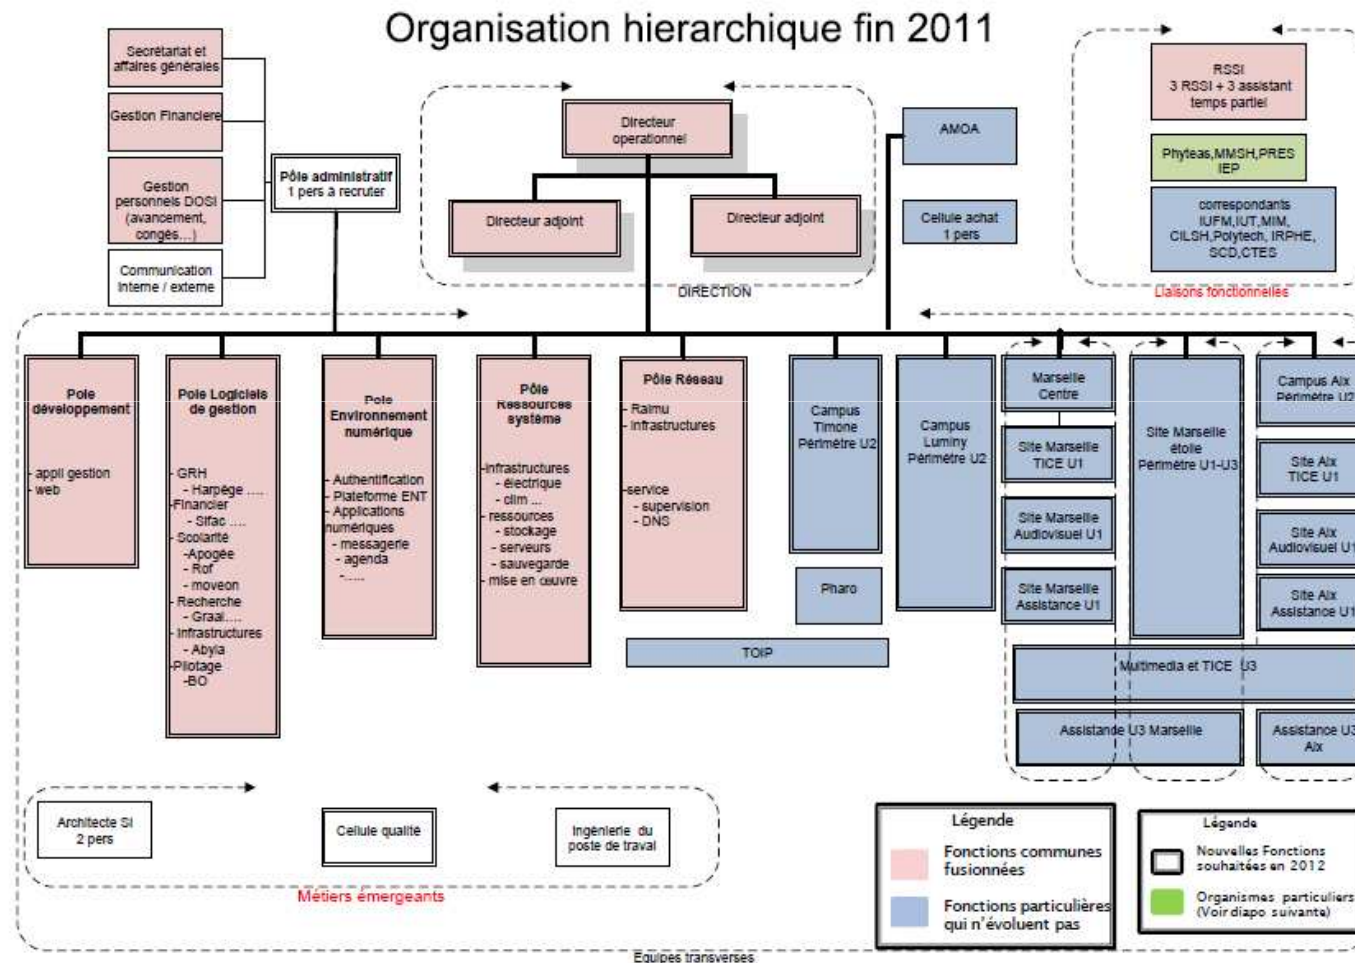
Organisation hierarchique fin 2011

Secrétariat et affaires générales

Gestion Financiere

Gestion personnels DOSI (avancement, conges...)

Communication interne / externe

Pôle administratif
1 pers a recruter

Directeur operationnel

Directeur adjoint

Directeur adjoint

DIRECTION

AMOA

Cellule achat
1 pers

RSSI
3 RSSI + 3 assistant temps partiel

Phyteas,MMSH,PRES IEP

correspondants IUFM,IUT,MIM, CILSH,Polytech, IRPHE, SCD,CTES

Liaisons fonctionnelles

Pole développement

- appli gestion
- web

Pole Logiciels de gestion

- GRH
- Harpège ....
-Financier
- Sifac ....
- Scolarité
-Apogée
- Rof
- moveon
- Recherche
- Graal....
- Infrastructures
- Abyla
-Pilotage
-BO

Pole Environnement numérique

- Authentification
- Plateforme ENT
- Applications numériques
- messagerie
- agenda
-......

Pôle Ressources système

-Infrastructures
- électrique
- clim ...
- ressources
- stockage
- serveurs
- sauvegarde
- mise en œuvre

Pôle Réseau

- Raimu
- infrastructures

-service
- supervision
- DNS

Campus Timone Périmètre U2

Pharo

Campus Luminy Périmètre U2

TOIP

Marseille Centre

Site Marseille TICE U1

Site Marseille Audiovisuel U1

Site Marseille Assistance U1

Site Marseille étoile Périmètre U1-U3

Campus Aix Périmètre U2

Site Aix TICE U1

Site Aix Audiovisuel U1

Site Aix Assistance U1

Multimedia et TICE U3

Assistance U3 Marseille

Assistance U3 Aix

Architecte SI
2 pers

Cellule qualité

Ingénierie du poste de travail

Métiers émergeants

Equipes transverses

Légende
Fonctions communes fusionnées
Fonctions particulières qui n'évoluent pas

Légende
Nouvelles Fonctions souhaitées en 2012
Organismes particuliers (Voir diapo suivante)